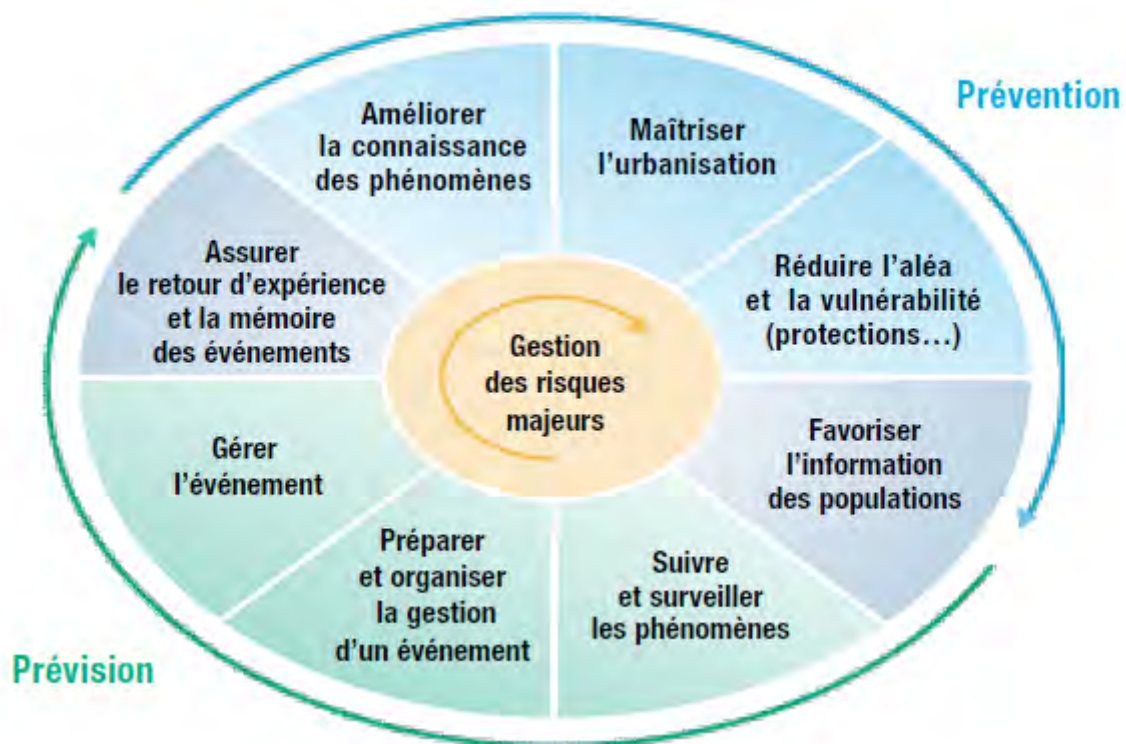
Prévention

Améliorer la connaissance des phénomènes

Maîtriser l'urbanisation

Réduire l'aléa et la vulnérabilité (protections...)

Favoriser l'information des populations

Suivre et surveiller les phénomènes

Préparer et organiser la gestion d'un événement

Gérer l'événement

Assurer le retour d'expérience et la mémoire des événements

Gestion des risques majeurs

Prévision